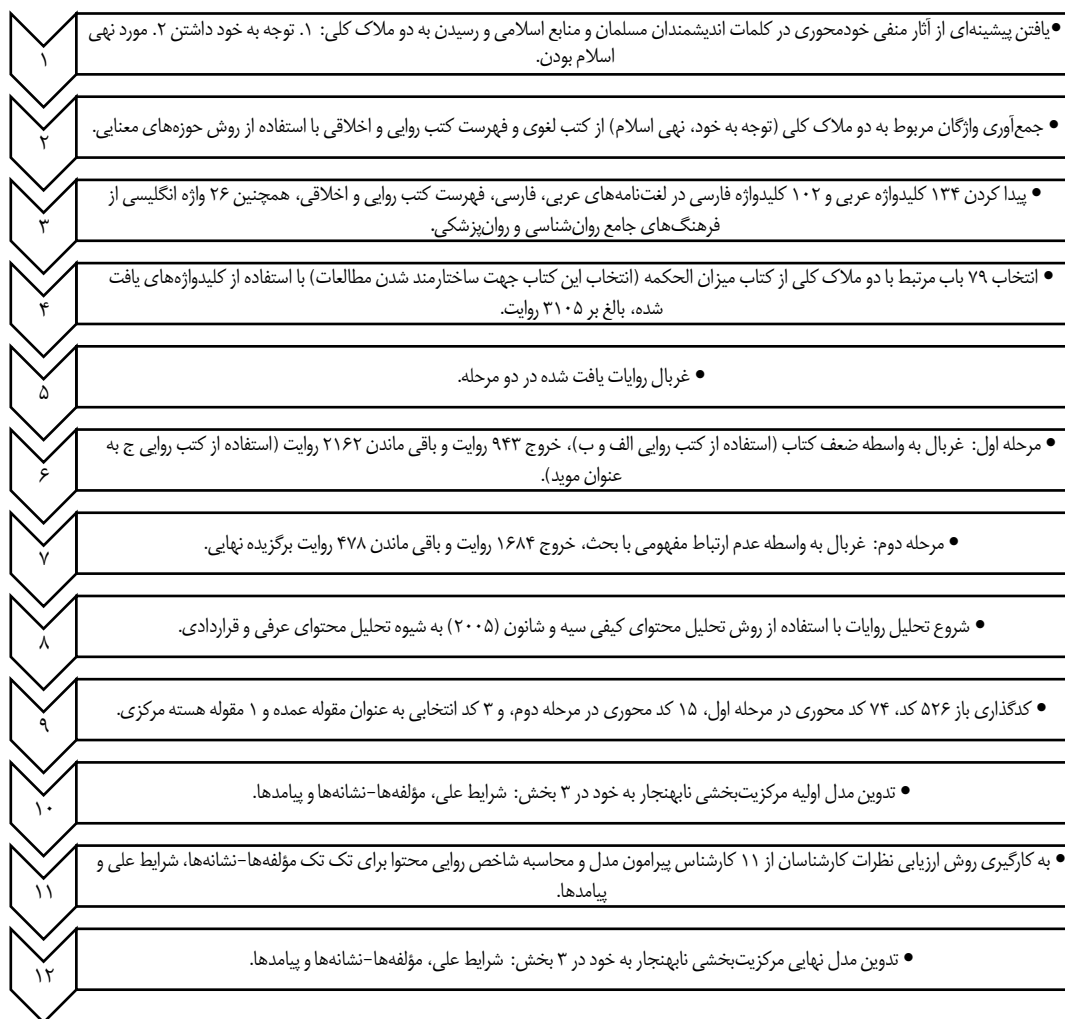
۱
• یافتن پیشینه‌ای از آثار منفی خودمحوری در کلمات اندیشمندان مسلمان و منابع اسلامی و رسیدن به دو ملاک کلی: ۱. توجه به خود داشتن ۲. مورد نهی اسلام بودن.

۲
• جمع‌آوری واژگان مربوط به دو ملاک کلی (توجه به خود، نهی اسلام) از کتب لغوی و فهرست کتب روایی و اخلاقی با استفاده از روش حوزه‌های معنایی.

۳
• پیدا کردن ۱۳۴ کلیدواژه عربی و ۱۰۲ کلیدواژه فارسی در لغت‌نامه‌های عربی، فارسی، فهرست کتب روایی و اخلاقی، همچنین ۲۶ واژه انگلیسی از فرهنگ‌های جامع روان‌شناسی و روان‌پزشکی.

۴
• انتخاب ۷۹ باب مرتبط با دو ملاک کلی از کتاب میزان الحکمه (انتخاب این کتاب جهت ساختارمند شدن مطالعات) با استفاده از کلیدواژه‌های یافت شده، بالغ بر ۳۱۰۵ روایت.

۵
• غربال روایات یافت شده در دو مرحله.

۶
• مرحله اول: غربال به واسطه ضعف کتاب (استفاده از کتب روایی الف و ب)، خروج ۹۴۳ روایت و باقی ماندن ۲۱۶۲ روایت (استفاده از کتب روایی ج به عنوان موید).

۷
• مرحله دوم: غربال به واسطه عدم ارتباط مفهومی با بحث، خروج ۱۶۸۴ روایت و باقی ماندن ۴۷۸ روایت برگزیده نهایی.

۸
• شروع تحلیل روایات با استفاده از روش تحلیل محتوای کیفی سیه و شانون (۲۰۰۵) به شیوه تحلیل محتوای عرفی و قراردادی.

۹
• کدگذاری باز ۵۲۶ کد، ۷۴ کد محوری در مرحله اول، ۱۵ کد محوری در مرحله دوم، و ۳ کد انتخابی به عنوان مقوله عمده و ۱ مقوله هسته مرکزی.

۱۰
• تدوین مدل اولیه مرکزیت‌بخشی نابهنجار به خود در ۳ بخش: شرایط علی، مؤلفه‌ها-نشانه‌ها و پیامدها.

۱۱
• به کارگیری روش ارزیابی نظرات کارشناسان از ۱۱ کارشناس پیرامون مدل و محاسبه شاخص روایی محتوا برای تک تک مؤلفه‌ها-نشانه‌ها، شرایط علی و پیامدها.

۱۲
• تدوین مدل نهایی مرکزیت‌بخشی نابهنجار به خود در ۳ بخش: شرایط علی، مؤلفه‌ها-نشانه‌ها و پیامدها.